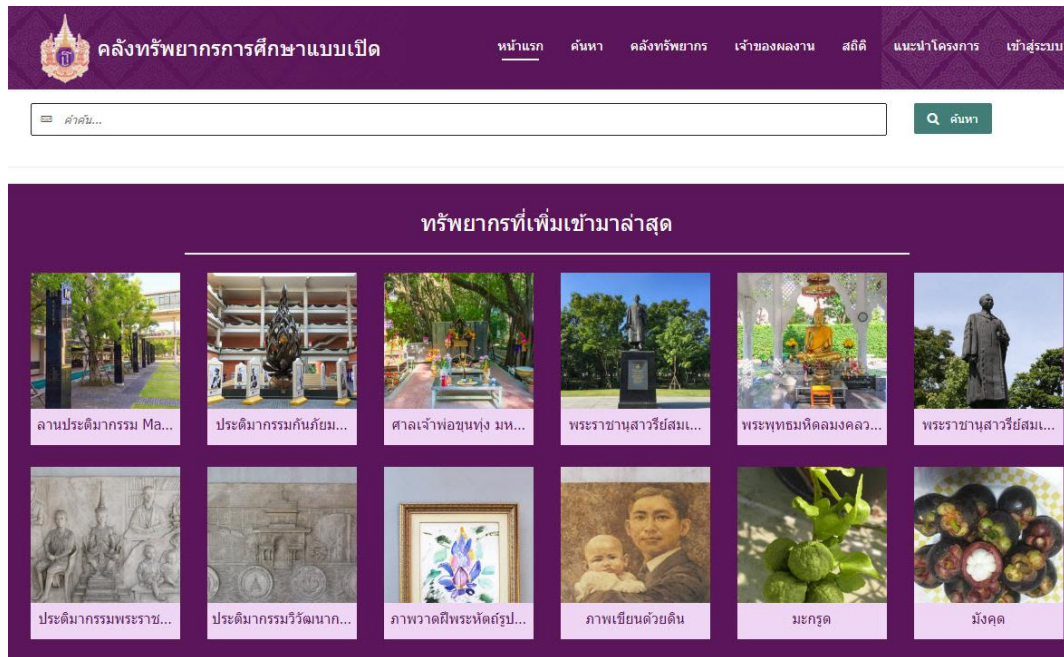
คลังทรัพยากรการศึกษาแบบเปิด

หน้าแรก ค้นหา คลังทรัพยากร เจ้าของผลงาน สถิติ แนะนำโครงการ เข้าสู่ระบบ

คำค้น...

ค้นหา

ทรัพยากรที่เพิ่มเข้ามาล่าสุด

ลานประติมากรรม Ma...

ประติมากรรมกันภัยม...

ศาลเจ้าพ่อขุนทุ่ง มห...

พระราชานุสาวรีย์สมเ...

พระพุทธมหิดลมงคลว...

พระราชานุสาวรีย์สมเ...

ประติมากรรมพระราช...

ประติมากรรมวิวัฒนาก...

ภาพวาดฝีพระหัตถ์รูป...

ภาพเขียนด้วยดิน

มะกรูด

มังคุด